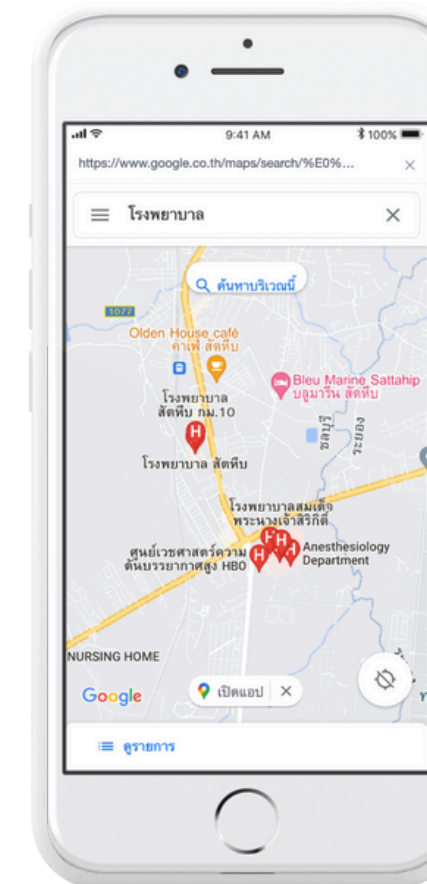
9:41 AM
100%
https://www.google.co.th/maps/search/%E0%...
×
โรงพยาบาล
×
ค้นหาบริเวณนี้
1072
Olden House café
คาเฟ่ สัตหีบ
Bleu Marine Sattahip
บลูมารีน สัตหีบ
โรงพยาบาล
สัตหีบ กม.10
ชลบุรี
ระยอง
โรงพยาบาล สัตหีบ
โรงพยาบาลสมเด็จ
พระนางเจ้าสิริกิติ์
ศูนย์เวชศาสตร์ความ
ดันบรรยากาศสูง HBO
Anesthesiology
Department
NURSING HOME
Google
เปิดแอป
×
ดูรายการ